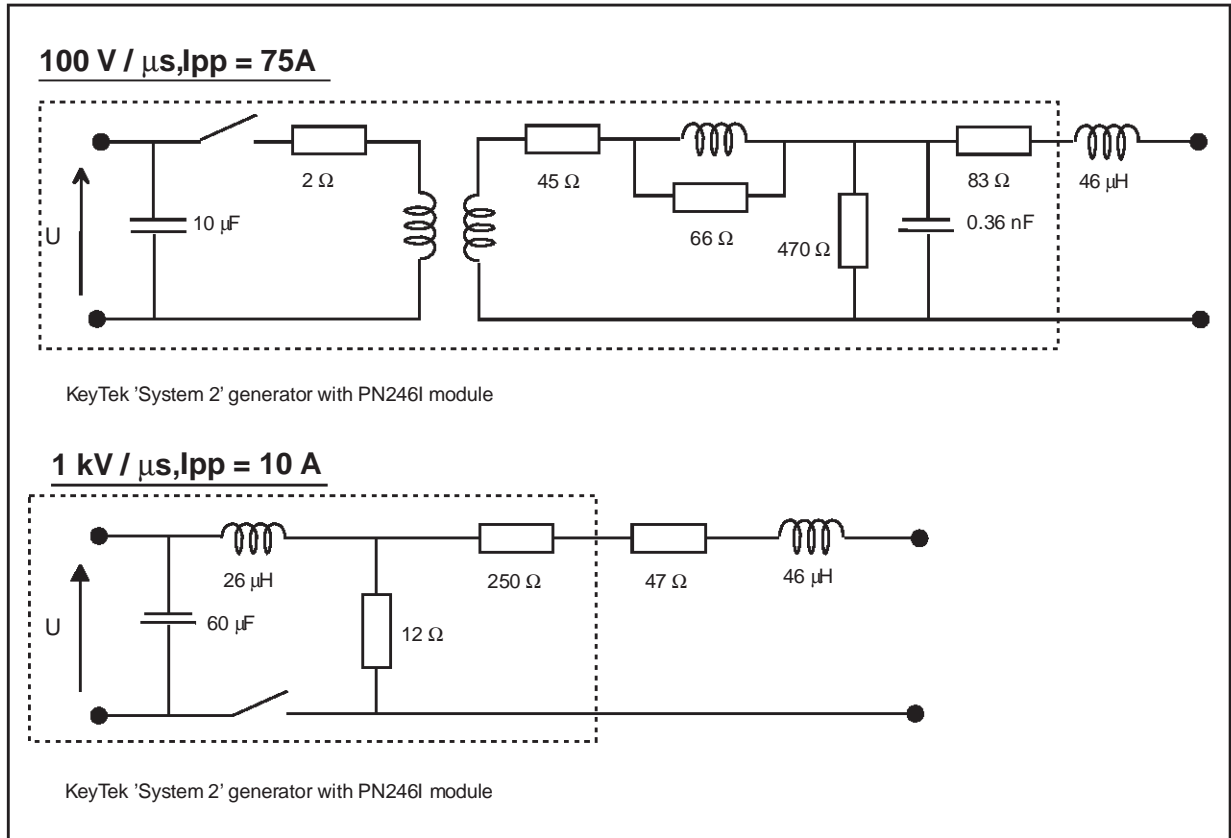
100 V / μs,Ipp = 75A

U

10 μF

2 Ω

45 Ω

66 Ω

470 Ω

0.36 nF

83 Ω

46 μH

KeyTek 'System 2' generator with PN246I module

1 kV / μs,Ipp = 10 A

U

60 μF

26 μH

12 Ω

250 Ω

47 Ω

46 μH

KeyTek 'System 2' generator with PN246I module